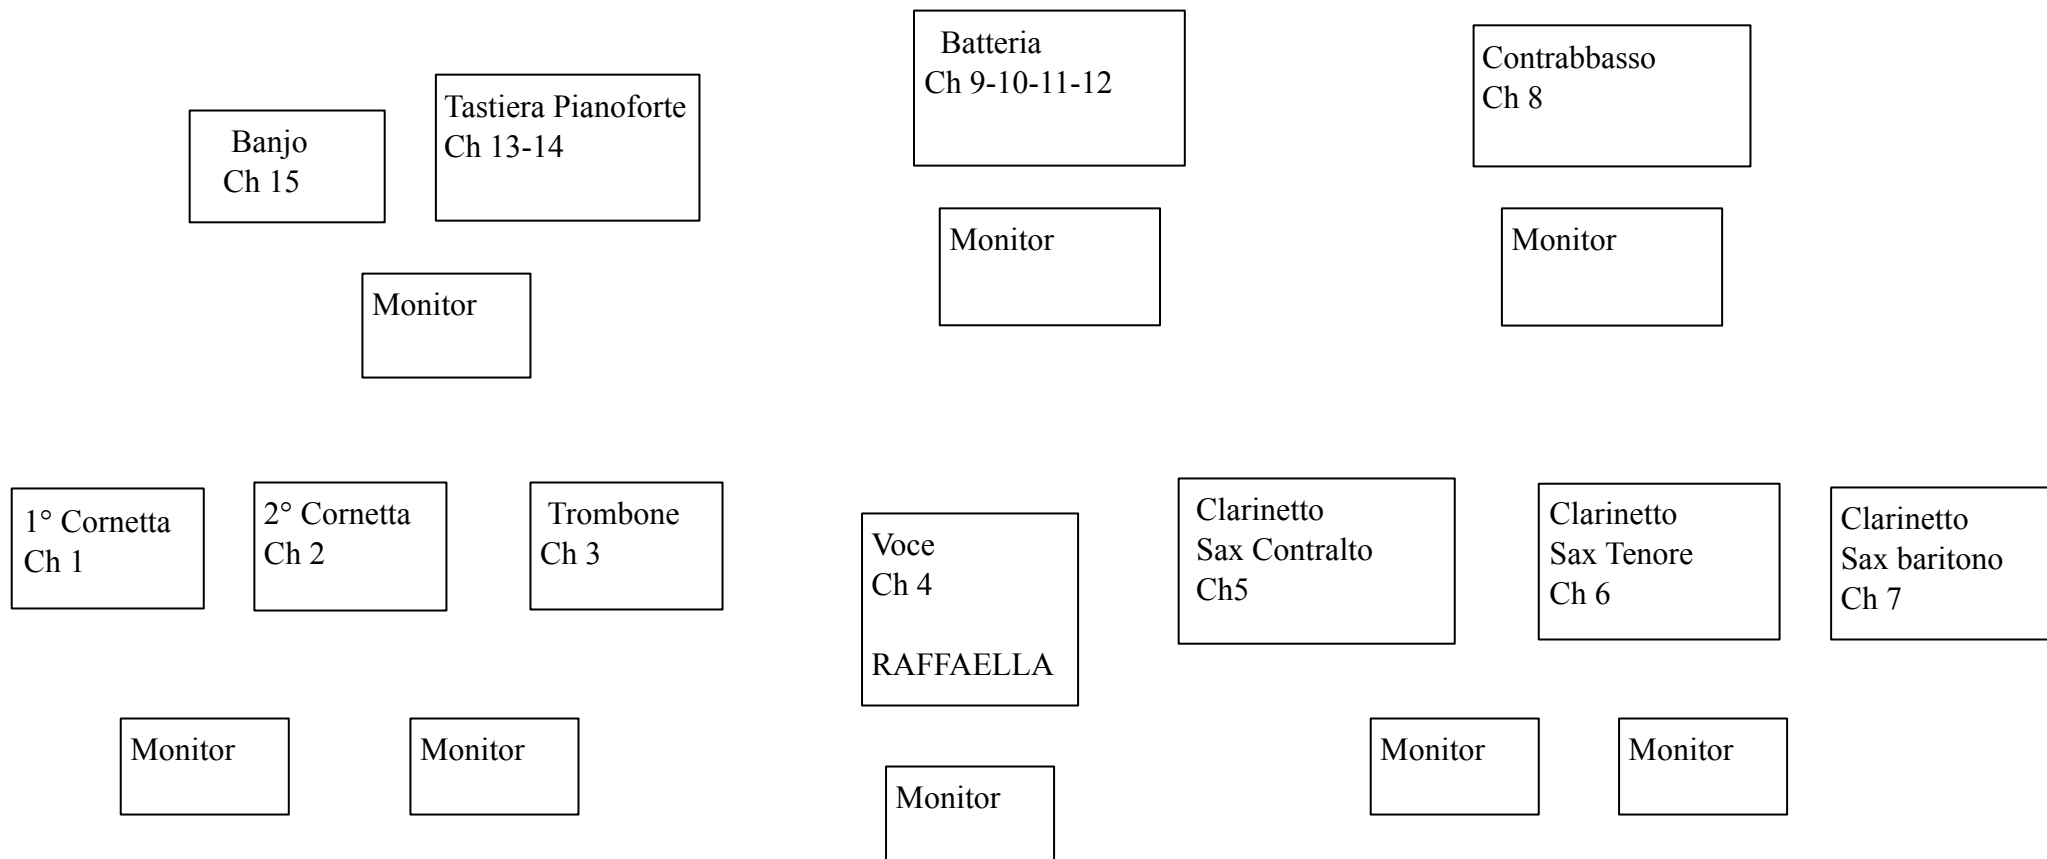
Batteria
Ch 9-10-11-12

Contrabbasso
Ch 8

Banjo
Ch 15

Tastiera Pianoforte
Ch 13-14

Monitor

Monitor

Monitor

1° Cornetta
Ch 1

2° Cornetta
Ch 2

Trombone
Ch 3

Voce
Ch 4

RAFFAELLA

Clarinetto
Sax Contralto
Ch5

Clarinetto
Sax Tenore
Ch 6

Clarinetto
Sax baritono
Ch 7

Monitor

Monitor

Monitor

Monitor

Monitor